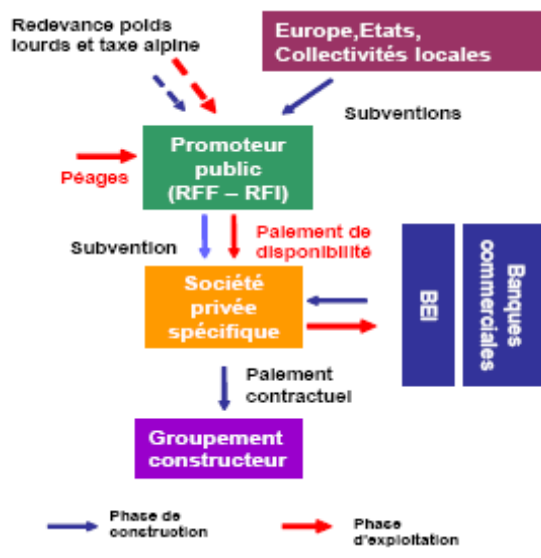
Redevance poids lourds et taxe alpine

Europe,Etats, Collectivités locales

Subventions

Péages

Promoteur public (RFF – RFI)

Subvention

Paiement de disponibilité

BEI

Banques commerciales

Société privée spécifique

Paiement contractuel

Groupement constructeur

Phase de conctruction

Phase d'exploitation